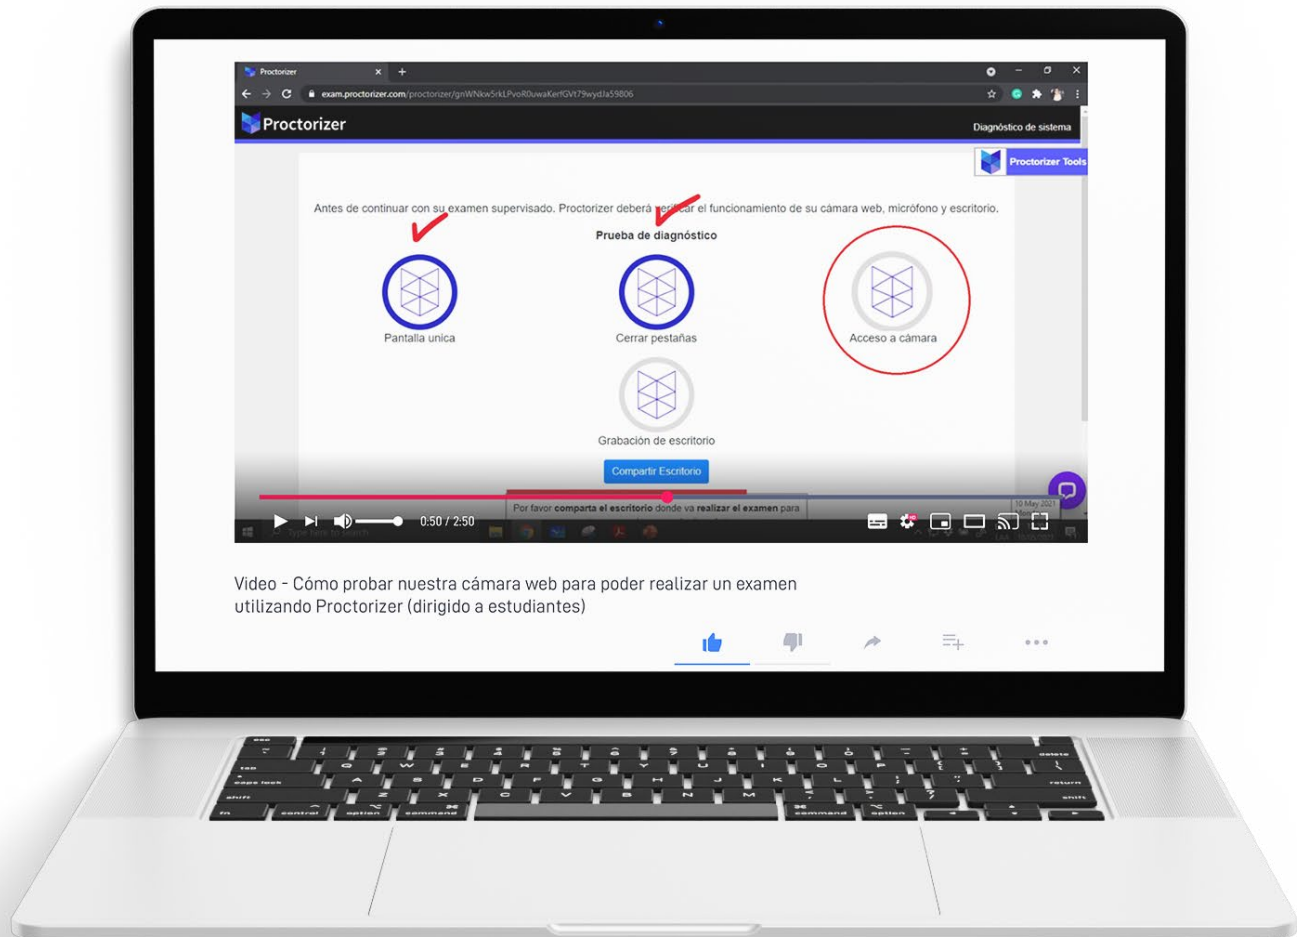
Proctorizer

exam.proctorizer.com/proctorizer/gnWNkw5rkLPvoR0uwaKerfGVt79wydJa59806

Proctorizer

Diagnóstico de sistema

Proctorizer Tools

Antes de continuar con su examen supervisado. Proctorizer deberá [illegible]ar el funcionamiento de su cámara web, micrófono y escritorio.

Prueba de diagnóstico

Pantalla unica

Cerrar pestañas

Acceso a cámara

Grabación de escritorio

Compartir Escritorio

Por favor comparta el escritorio donde va realizar el examen para

0:50 / 2:50

10 May 2021

Video - Cómo probar nuestra cámara web para poder realizar un examen utilizando Proctorizer (dirigido a estudiantes)

esc
tab
caps lock
shift
fn
control
option
command
command
option
delete
return
shift
Q W E R T Y U I O P
A S D F G H J K L
Z X C V B N M